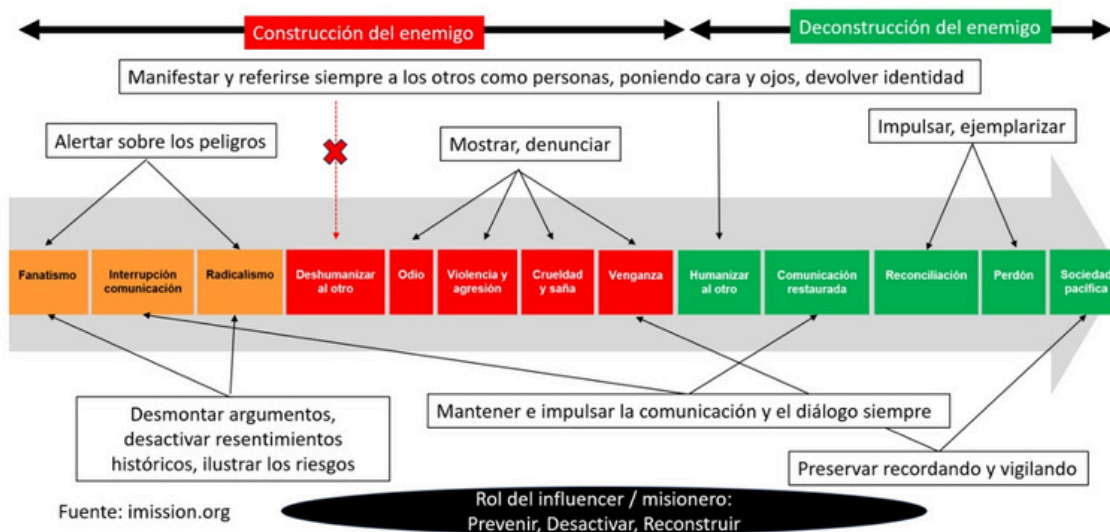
Construcción del enemigo

Deconstrucción del enemigo

Manifestar y referirse siempre a los otros como personas, poniendo cara y ojos, devolver identidad

Alertar sobre los peligros

Mostrar, denunciar

Impulsar, ejemplarizar

Fanatismo

Interrupción comunicación

Radicalismo

Deshumanizar al otro

Odio

Violencia y agresión

Crueldad y saña

Venganza

Humanizar al otro

Comunicación restaurada

Reconciliación

Perdón

Sociedad pacífica

Desmontar argumentos, desactivar resentimientos históricos, ilustrar los riesgos

Mantener e impulsar la comunicación y el diálogo siempre

Preservar recordando y vigilando

Fuente: imission.org

Rol del influencer / misionero: Prevenir, Desactivar, Reconstruir